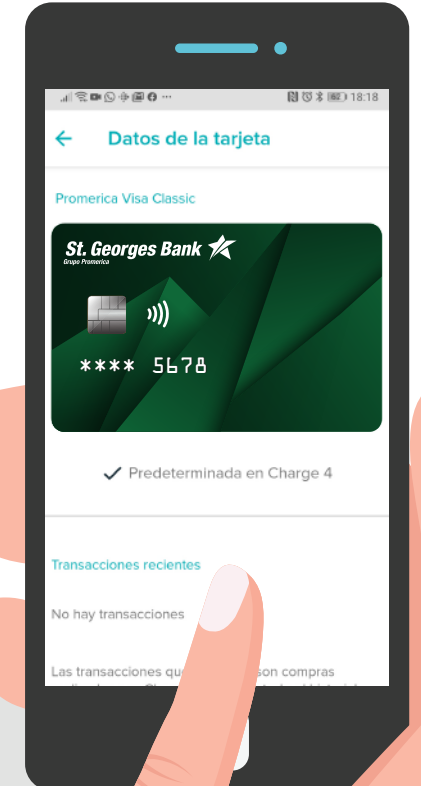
18:18

Datos de la tarjeta

Promerica Visa Classic

St. Georges Bank
Grupo Promerica

**** 5678

Predeterminada en Charge 4

Transacciones recientes

No hay transacciones

Las transacciones qu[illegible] son compras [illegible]